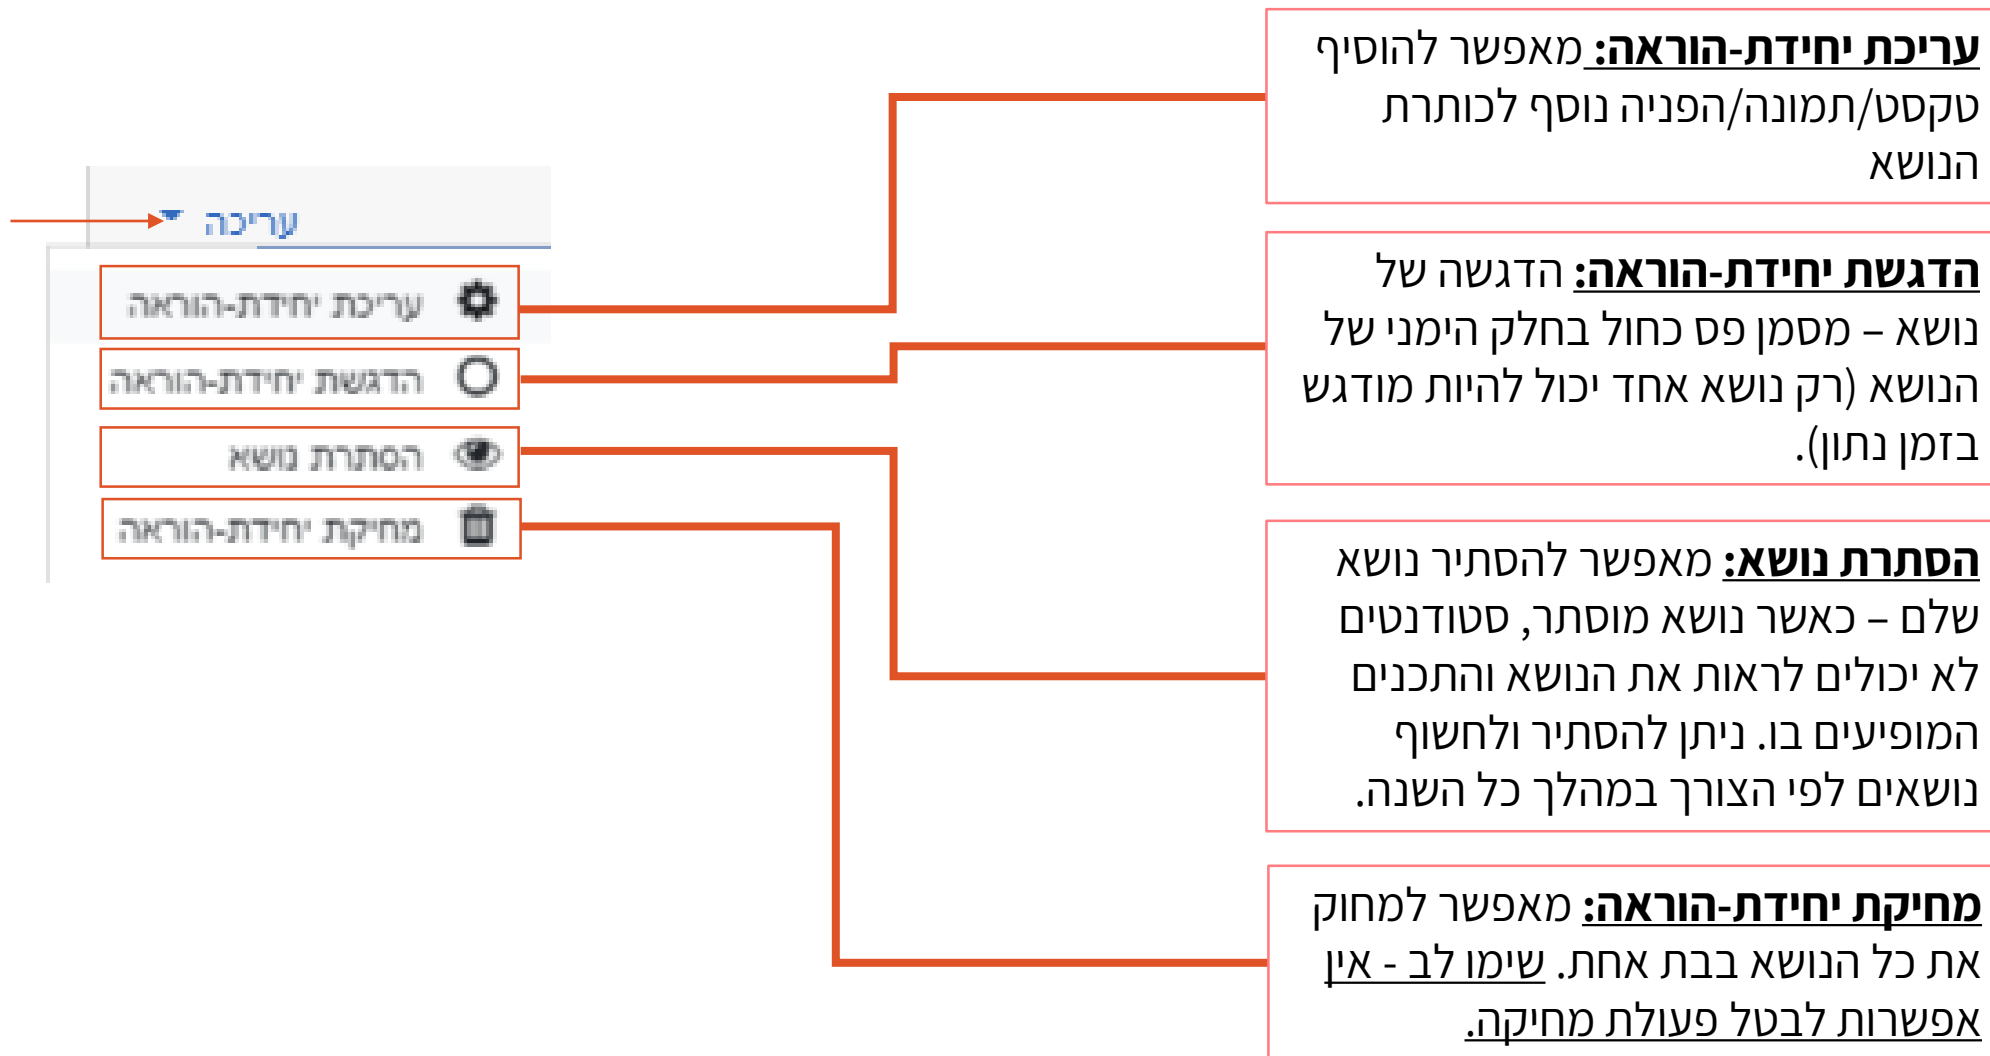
עריכה

עריכת יחידת-הוראה

הדגשת יחידת-הוראה

הסתרת נושא

מחיקת יחידת-הוראה

עריכת יחידת-הוראה: מאפשר להוסיף טקסט/תמונה/הפניה נוסף לכותרת הנושא

הדגשת יחידת-הוראה: הדגשה של נושא – מסמן פס כחול בחלק הימני של הנושא (רק נושא אחד יכול להיות מודגש בזמן נתון).

הסתרת נושא: מאפשר להסתיר נושא שלם – כאשר נושא מוסתר, סטודנטים לא יכולים לראות את הנושא והתכנים המופיעים בו. ניתן להסתיר ולחשוף נושאים לפי הצורך במהלך כל השנה.

מחיקת יחידת-הוראה: מאפשר למחוק את כל הנושא בבת אחת. שימו לב - אין אפשרות לבטל פעולת מחיקה.